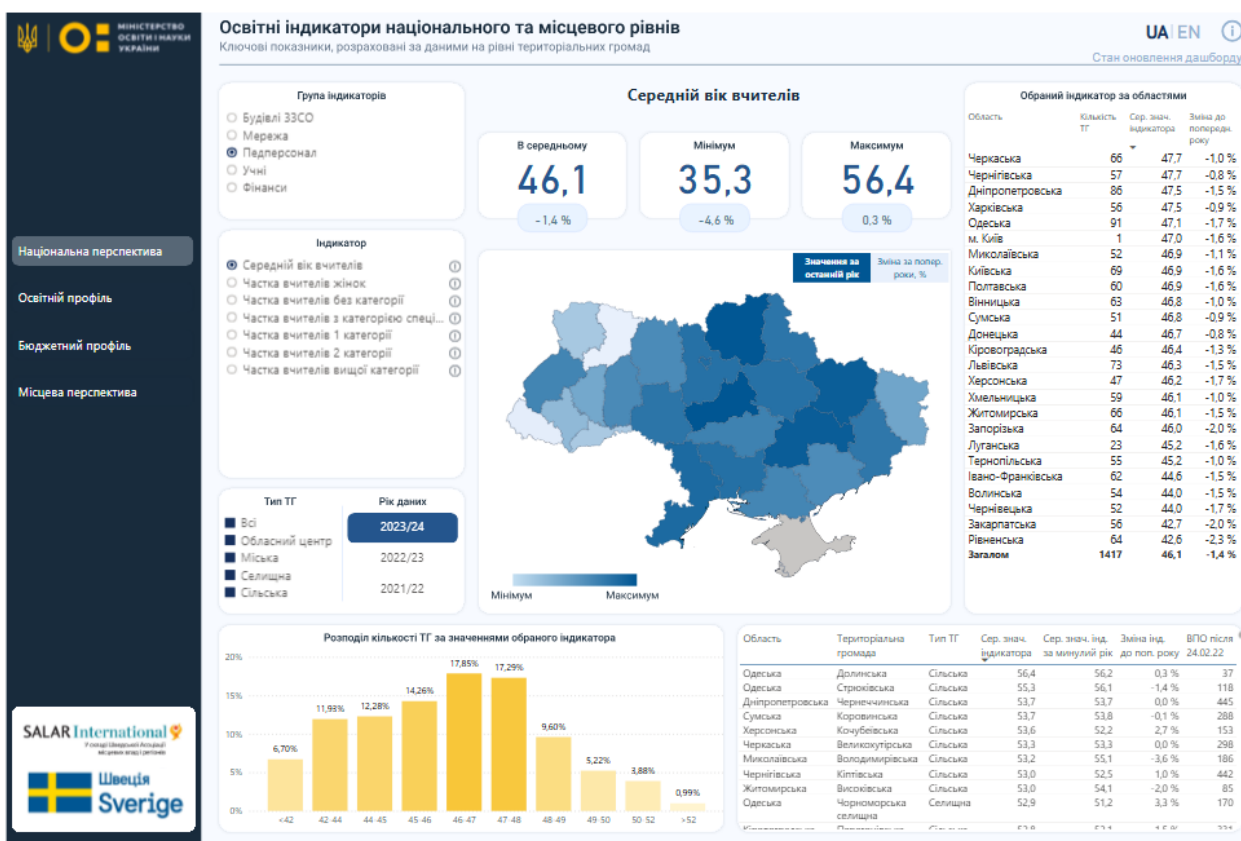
МІНІСТЕРСТВО ОСВІТИ І НАУКИ УКРАЇНИ

Освітні індикатори національного та місцевого рівнів
Ключові показники, розраховані за даними на рівні територіальних громад

UA | EN

Стан оновлення дашборду

Національна перспектива
Освітній профіль
Бюджетний профіль
Місцева перспектива

Група індикаторів
Будівлі ЗЗСО
Мережа
Педперсонал
Учні
Фінанси

Середній вік вчителів

В середньому
46,1
-1,4 %

Мінімум
35,3
-4,6 %

Максимум
56,4
0,3 %

Індикатор
Середній вік вчителів
Частка вчителів жінок
Частка вчителів без категорії
Частка вчителів з категорією спеці...
Частка вчителів 1 категорії
Частка вчителів 2 категорії
Частка вчителів вищої категорії

Значення за останній рік
Зміна за попер. роки, %

Тип ТГ
Всі
Обласний центр
Міська
Селищна
Сільська

Рік даних
2023/24
2022/23
2021/22

Мінімум
Максимум

Обраний індикатор за областями

| Область | Кількість ТГ | Сер. знач. індикатора | Зміна до попередн. року |
|---|---|---|---|
| Черкаська | 66 | 47,7 | -1,0 % |
| Чернігівська | 57 | 47,7 | -0,8 % |
| Дніпропетровська | 86 | 47,5 | -1,5 % |
| Харківська | 56 | 47,5 | -0,9 % |
| Одеська | 91 | 47,1 | -1,7 % |
| м. Київ | 1 | 47,0 | -1,6 % |
| Миколаївська | 52 | 46,9 | -1,1 % |
| Київська | 69 | 46,9 | -1,6 % |
| Полтавська | 60 | 46,9 | -1,6 % |
| Вінницька | 63 | 46,8 | -1,0 % |
| Сумська | 51 | 46,8 | -0,9 % |
| Донецька | 44 | 46,7 | -0,8 % |
| Кіровоградська | 46 | 46,4 | -1,3 % |
| Львівська | 73 | 46,3 | -1,5 % |
| Херсонська | 47 | 46,2 | -1,7 % |
| Хмельницька | 59 | 46,1 | -1,0 % |
| Житомирська | 66 | 46,1 | -1,5 % |
| Запорізька | 64 | 46,0 | -2,0 % |
| Луганська | 23 | 45,2 | -1,6 % |
| Тернопільська | 55 | 45,2 | -1,0 % |
| Івано-Франківська | 62 | 44,6 | -1,5 % |
| Волинська | 54 | 44,0 | -1,5 % |
| Чернівецька | 52 | 44,0 | -1,7 % |
| Закарпатська | 56 | 42,7 | -2,0 % |
| Рівненська | 64 | 42,6 | -2,3 % |
| Загалом | 1417 | 46,1 | -1,4 % |

Розподіл кількості ТГ за значеннями обраного індикатора
20%
15%
10%
5%
0%
6,70% 11,93% 12,28% 14,26% 17,85% 17,29% 9,60% 5,22% 3,88% 0,99%
<42 42-44 44-45 45-46 46-47 47-48 48-49 49-50 50-52 >52

| Область | Територіальна громада | Тип ТГ | Сер. знач. індикатора | Сер. знач. інд. за минулий рік | Зміна інд. до поп. року | ВПО після 24.02.22 |
|---|---|---|---|---|---|---|
| Одеська | Долинська | Сільська | 56,4 | 56,2 | 0,3 % | 37 |
| Одеська | Стрюківська | Сільська | 55,3 | 56,1 | -1,4 % | 118 |
| Дніпропетровська | Черкечинська | Сільська | 53,7 | 53,7 | 0,0 % | 445 |
| Сумська | Коровинська | Сільська | 53,7 | 53,8 | -0,1 % | 288 |
| Херсонська | Кочубеївська | Сільська | 53,6 | 52,2 | 2,7 % | 153 |
| Черкаська | Великохутірська | Сільська | 53,3 | 53,3 | 0,0 % | 298 |
| Миколаївська | Володимирівська | Сільська | 53,2 | 55,1 | -3,6 % | 186 |
| Чернігівська | Кіптівська | Сільська | 53,0 | 52,5 | 1,0 % | 442 |
| Житомирська | Високівська | Сільська | 53,0 | 54,1 | -2,0 % | 85 |
| Одеська | Чорноморська селищна | Селищна | 52,9 | 51,2 | 3,3 % | 170 |
| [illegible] | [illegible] | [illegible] | 52,8 | 52,1 | 1,5 % | 331 |

SALAR International
У складі Шведської Асоціації місцевих влад і регіонів
Швеція
Sverige